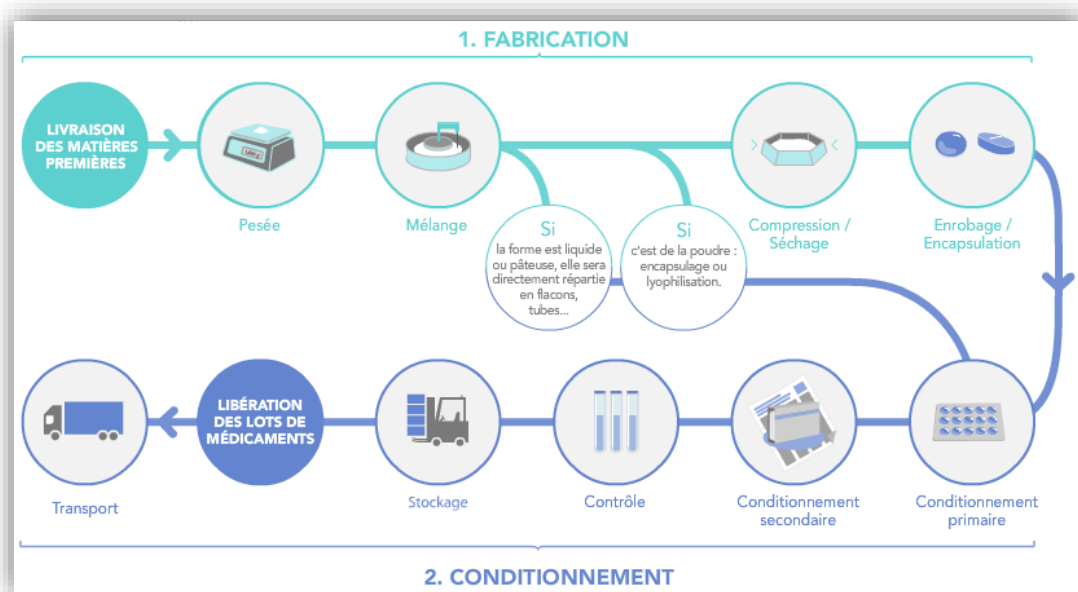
1. FABRICATION

LIVRAISON DES MATIÈRES PREMIÈRES

Pesée

Mélange

Si
la forme est liquide ou pâteuse, elle sera directement répartie en flacons, tubes...

Si
c'est de la poudre : encapsulage ou lyophilisation.

Compression / Séchage

Enrobage / Encapsulation

Conditionnement primaire

Conditionnement secondaire

Contrôle

Stockage

LIBÉRATION DES LOTS DE MÉDICAMENTS

Transport

2. CONDITIONNEMENT